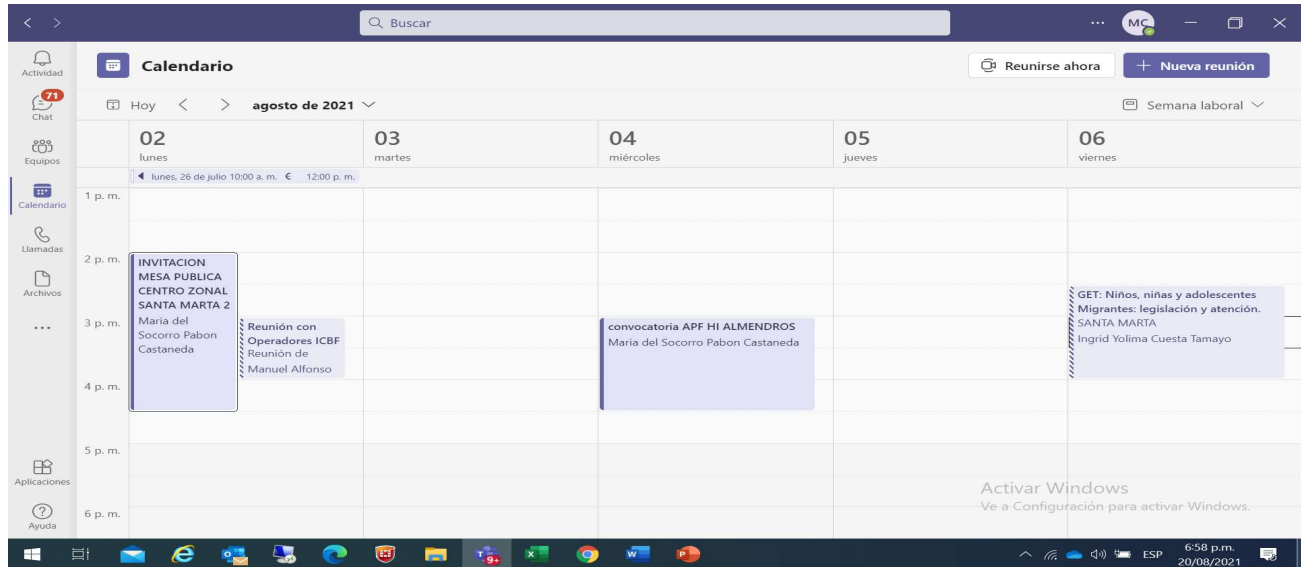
< > Buscar ... MC

Actividad
71 Chat
Equipos
Calendario
Llamadas
Archivos
...
Aplicaciones
Ayuda

Calendario

Reunirse ahora
+ Nueva reunión

Hoy < > agosto de 2021

Semana laboral

02 lunes
03 martes
04 miércoles
05 jueves
06 viernes

lunes, 26 de julio 10:00 a. m. 12:00 p. m.

1 p. m.
2 p. m.
3 p. m.
4 p. m.
5 p. m.
6 p. m.

INVITACION MESA PUBLICA CENTRO ZONAL SANTA MARTA 2
Maria del Socorro Pabon Castaneda

Reunión con Operadores ICBF
Reunión de Manuel Alfonso

convocatoria APF HI ALMENDROS
Maria del Socorro Pabon Castaneda

GET: Niños, niñas y adolescentes Migrantes: legislación y atención. SANTA MARTA
Ingrid Yolima Cuesta Tamayo

Activar Windows
Ve a Configuración para activar Windows.

ESP 6:58 p.m. 20/08/2021